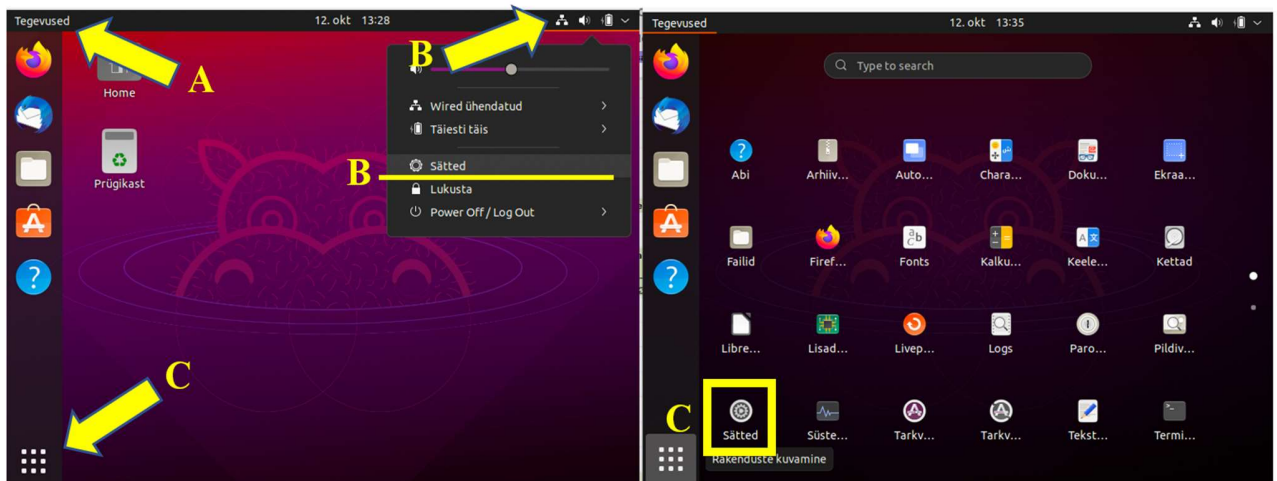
Tegevused

12. okt 13:28

A

B

Home

Prügikast

Wired ühendatud

Täiesti täis

B

Sätted

Lukusta

Power Off / Log Out

C

Tegevused

12. okt 13:35

Type to search

Abi

Arhiiv...

Auto...

Chara...

Doku...

Ekraa...

Failid

Firef...

Fonts

Kalku...

Keele...

Kettad

Libre...

Lisad...

Livep...

Logs

Paro...

Pildiv...

C

Sätted

Süste...

Tarkv...

Tarkv...

Tekst...

Termi...

Rakenduste kuvamine